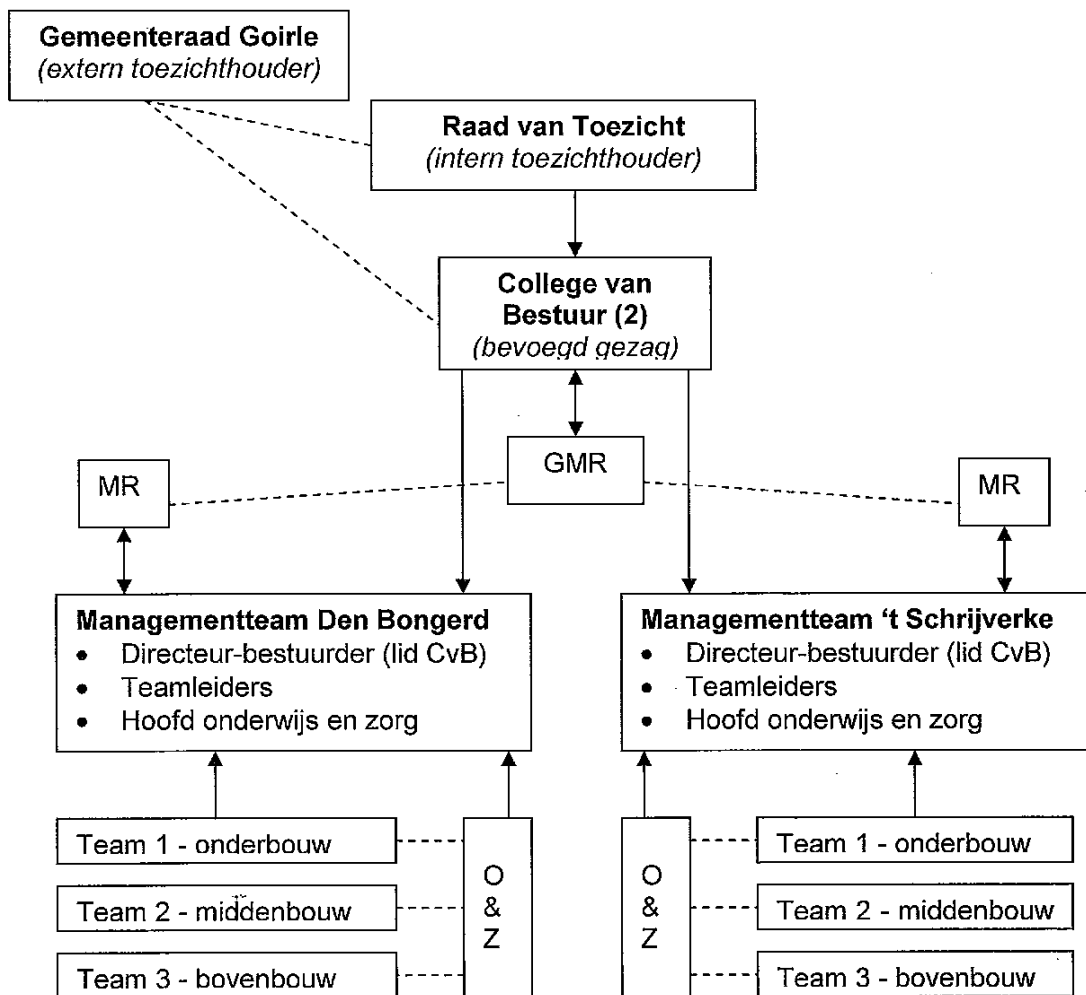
**Gemeenteraad Goirle**
*(extern toezichthouder)*

**Raad van Toezicht**
*(intern toezichthouder)*

**College van Bestuur (2)**
*(bevoegd gezag)*

GMR

MR

MR

**Managementteam Den Bongerd**
- Directeur-bestuurder (lid CvB)
- Teamleiders
- Hoofd onderwijs en zorg

**Managementteam 't Schrijverke**
- Directeur-bestuurder (lid CvB)
- Teamleiders
- Hoofd onderwijs en zorg

Team 1 - onderbouw
Team 2 - middenbouw
Team 3 - bovenbouw

O & Z

O & Z

Team 1 - onderbouw
Team 2 - middenbouw
Team 3 - bovenbouw